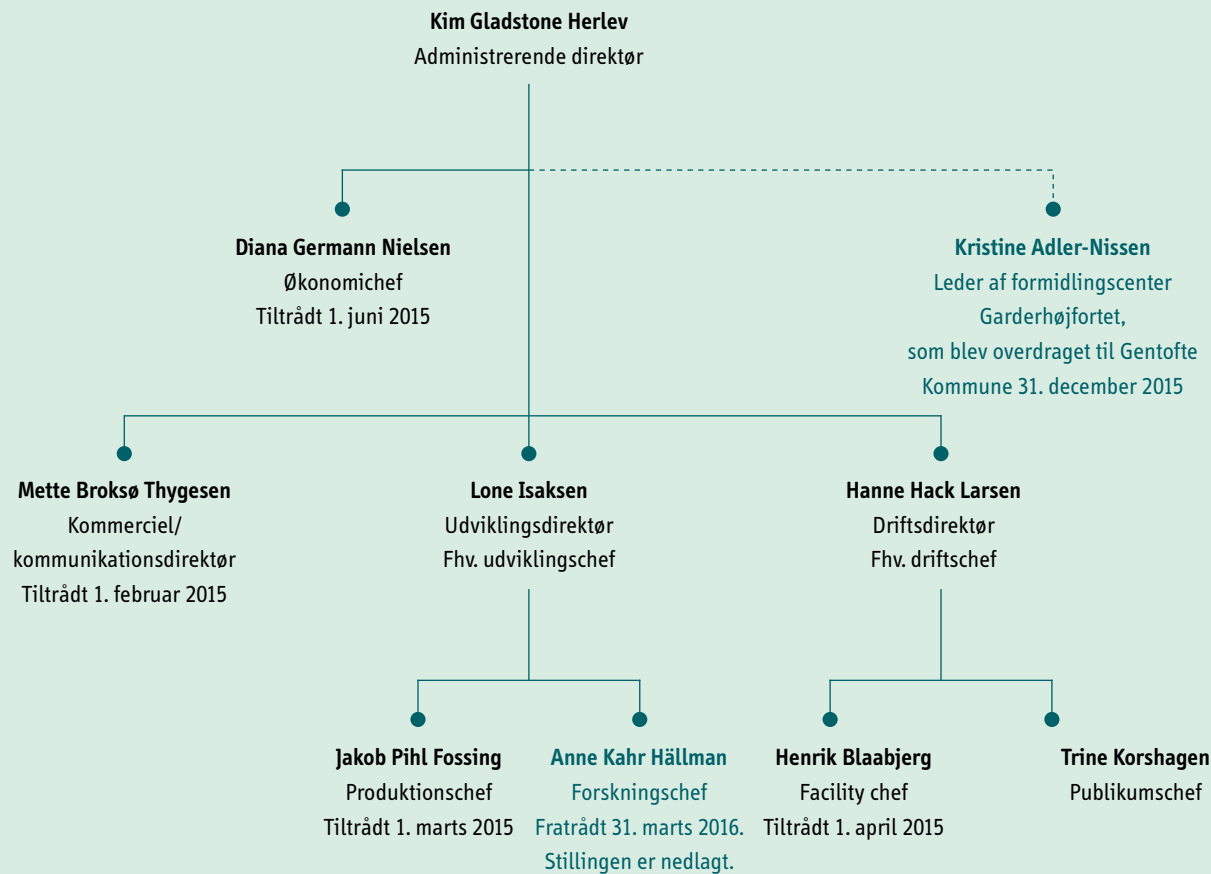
Kim Gladstone Herlev
Administrerende direktør

Diana Germann Nielsen
Økonomichef
Tiltrådt 1. juni 2015

Kristine Adler-Nissen
Leder af formidlingscenter Garderhøjfortet, som blev overdraget til Gentofte Kommune 31. december 2015

Mette Broksø Thygesen
Kommerciel/ kommunikationsdirektør
Tiltrådt 1. februar 2015

Lone Isaksen
Udviklingsdirektør
Fhv. udviklingschef

Hanne Hack Larsen
Driftsdirektør
Fhv. driftschef

Jakob Pihl Fossing
Produktionschef
Tiltrådt 1. marts 2015

Anne Kahr Hällman
Forskningschef
Fratrådt 31. marts 2016.
Stillingen er nedlagt.

Henrik Blaabjerg
Facility chef
Tiltrådt 1. april 2015

Trine Korshagen
Publikumschef